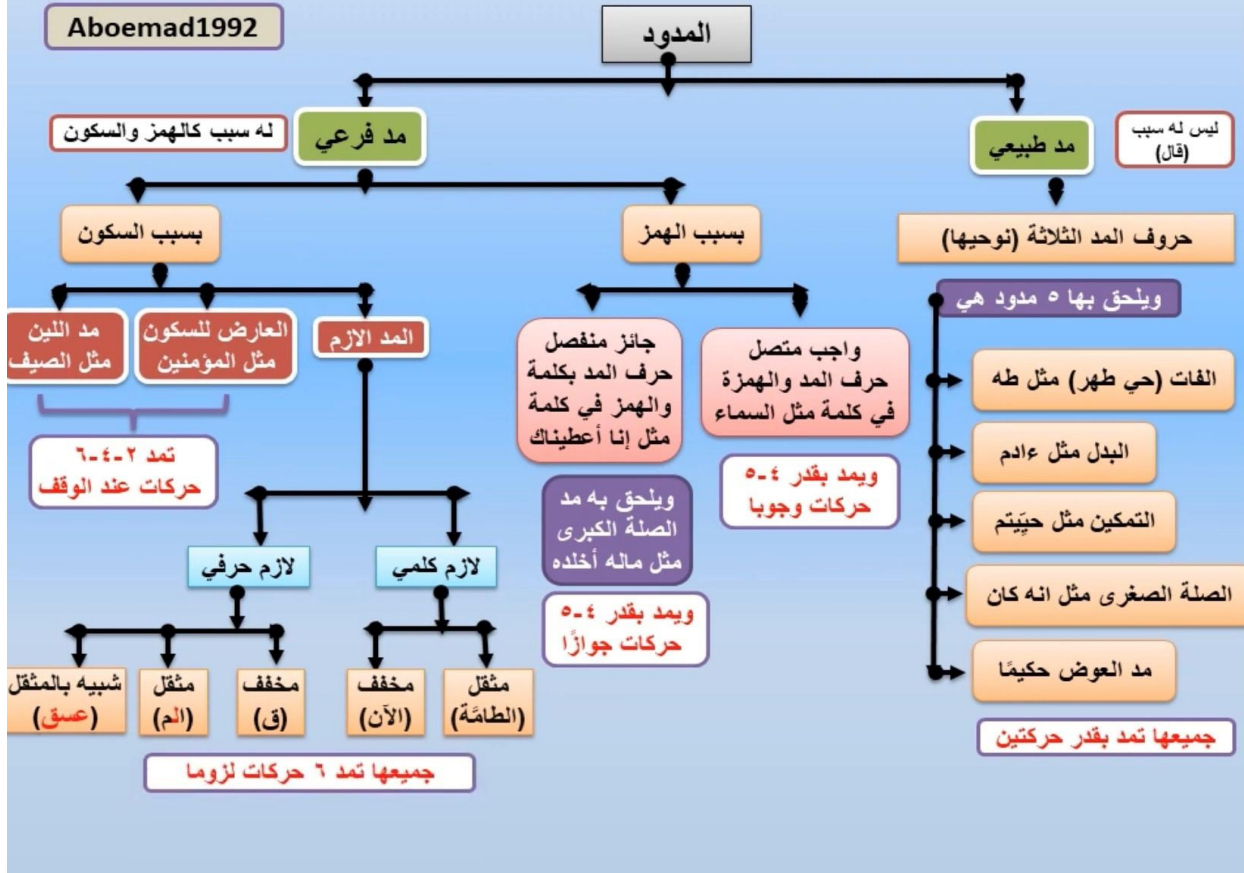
Aboemad1992

المدود

مد طبيعي

ليس له سبب (قال)

حروف المد الثلاثة (نوحيها)

ويلحق بها ٥ مدود هي

الفات (حي طهر) مثل طه

البدل مثل ءادم

التمكين مثل حيّيتم

الصلة الصغرى مثل انه كان

مد العوض حكيمًا

جميعها تمد بقدر حركتين

مد فرعي

له سبب كالهمز والسكون

بسبب الهمز

واجب متصل حرف المد والهمزة في كلمة مثل السماء

ويمد بقدر ٤-٥ حركات وجوبا

جائز منفصل حرف المد بكلمة والهمز في كلمة مثل إنا أعطيناك

ويلحق به مد الصلة الكبرى مثل ماله أخلده

ويمد بقدر ٤-٥ حركات جوازًا

بسبب السكون

المد الازم

العارض للسكون مثل المؤمنين

مد اللين مثل الصيف

تمد ٢-٤-٦ حركات عند الوقف

لازم كلمي

لازم حرفي

مثقل (الطامّة)

مخفف (الآن)

مخفف (ق)

مثقل (الم)

شبيه بالمثقل (عسق)

جميعها تمد ٦ حركات لزوما